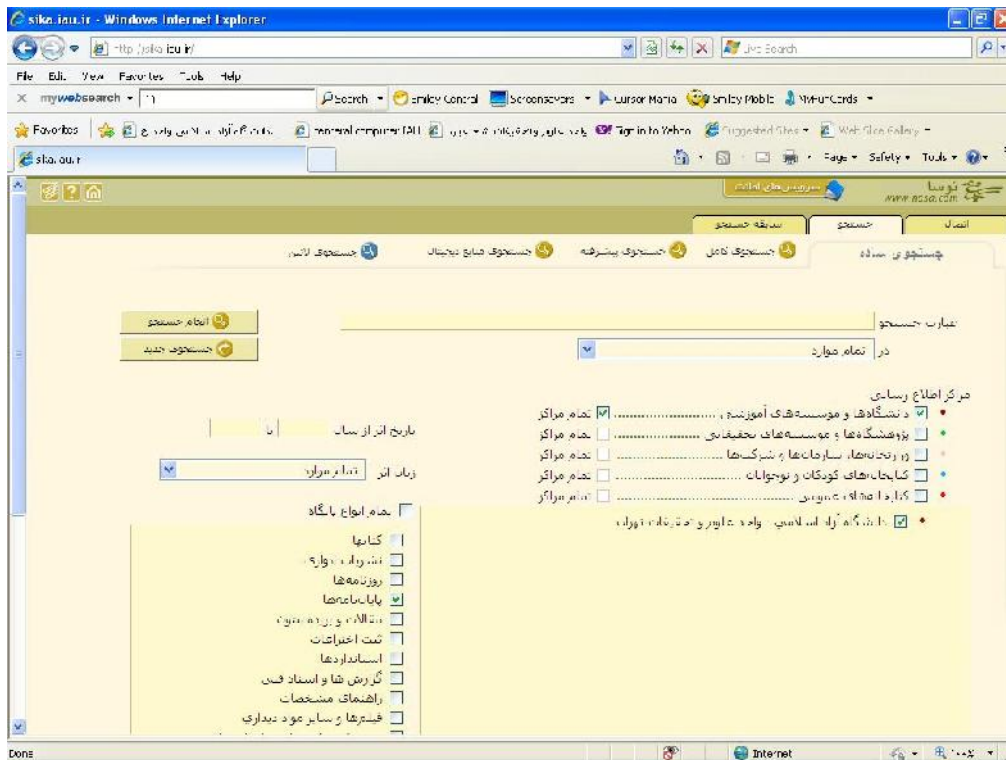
sika.iau.ir - Windows Internet Explorer

http://sika.iau.ir/

Live Search

File Edit View Favorites Tools Help

mywebsearch

Search Smiley Central Screensavers Cursor Mania Smiley Mobile MyFunCards

Favorites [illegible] Sign in to Yahoo Suggested Sites Web Slice Gallery

sika.iau.ir

Page Safety Tools

سرویس‌های اطلاعات

نوسا www.nosa.com

اتصال | جستجو | سابقه جستجو

جستجوی ساده | جستجوی کامل | جستجوی پیشرفته | جستجوی منابع دیجیتال | جستجوی لاتین

عبارت جستجو

انجام جستجو

جستجوی جدید

در تمام موارد

مرکز اطلاع رسانی

دانشگاه‌ها و موسسه‌های آموزشی ................ تمام مراکز

پژوهشگاه‌ها و موسسه‌های تحقیقاتی ................ تمام مراکز

وزارتخانه‌ها، سازمان‌ها و شرکت‌ها ................ تمام مراکز

کتابخانه‌های کودکان و نوجوانان ................ تمام مراکز

کتابخانه‌های عمومی ................ تمام مراکز

دانشگاه آزاد اسلامی - واحد علوم و تحقیقات تهران

تاریخ اثر از سال تا

زبان اثر تمام موارد

تمام انواع پایگاه

کتابها

نشریات ادواری

روزنامه‌ها

پایان‌نامه‌ها

مقالات و پژوهش‌ها

ثبت اختراعات

استانداردها

گزارش‌ها و اسناد فنی

راهنمای مشخصات

فیلم‌ها و سایر مواد دیداری

Done

Internet

100%